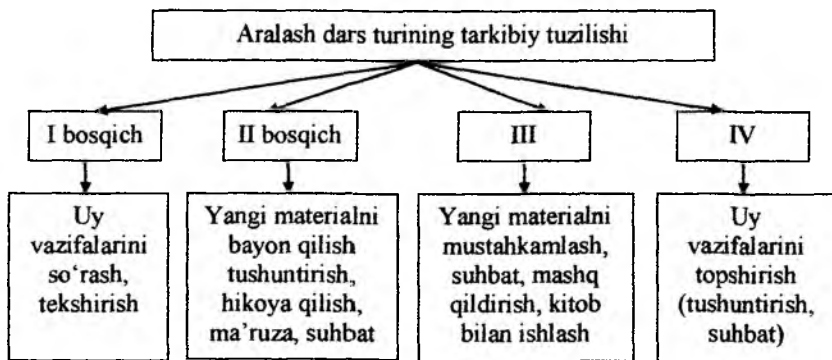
Aralash dars turining tarkibiy tuzilishi

I bosqich

II bosqich

III

IV

Uy vazifalarini so‘rash, tekshirish

Yangi materialni bayon qilish tushuntirish, hikoya qilish, ma’ruza, suhbat

Yangi materialni mustahkamlash, suhbat, mashq qildirish, kitob bilan ishlash

Uy vazifalarini topshirish (tushuntirish, suhbat)